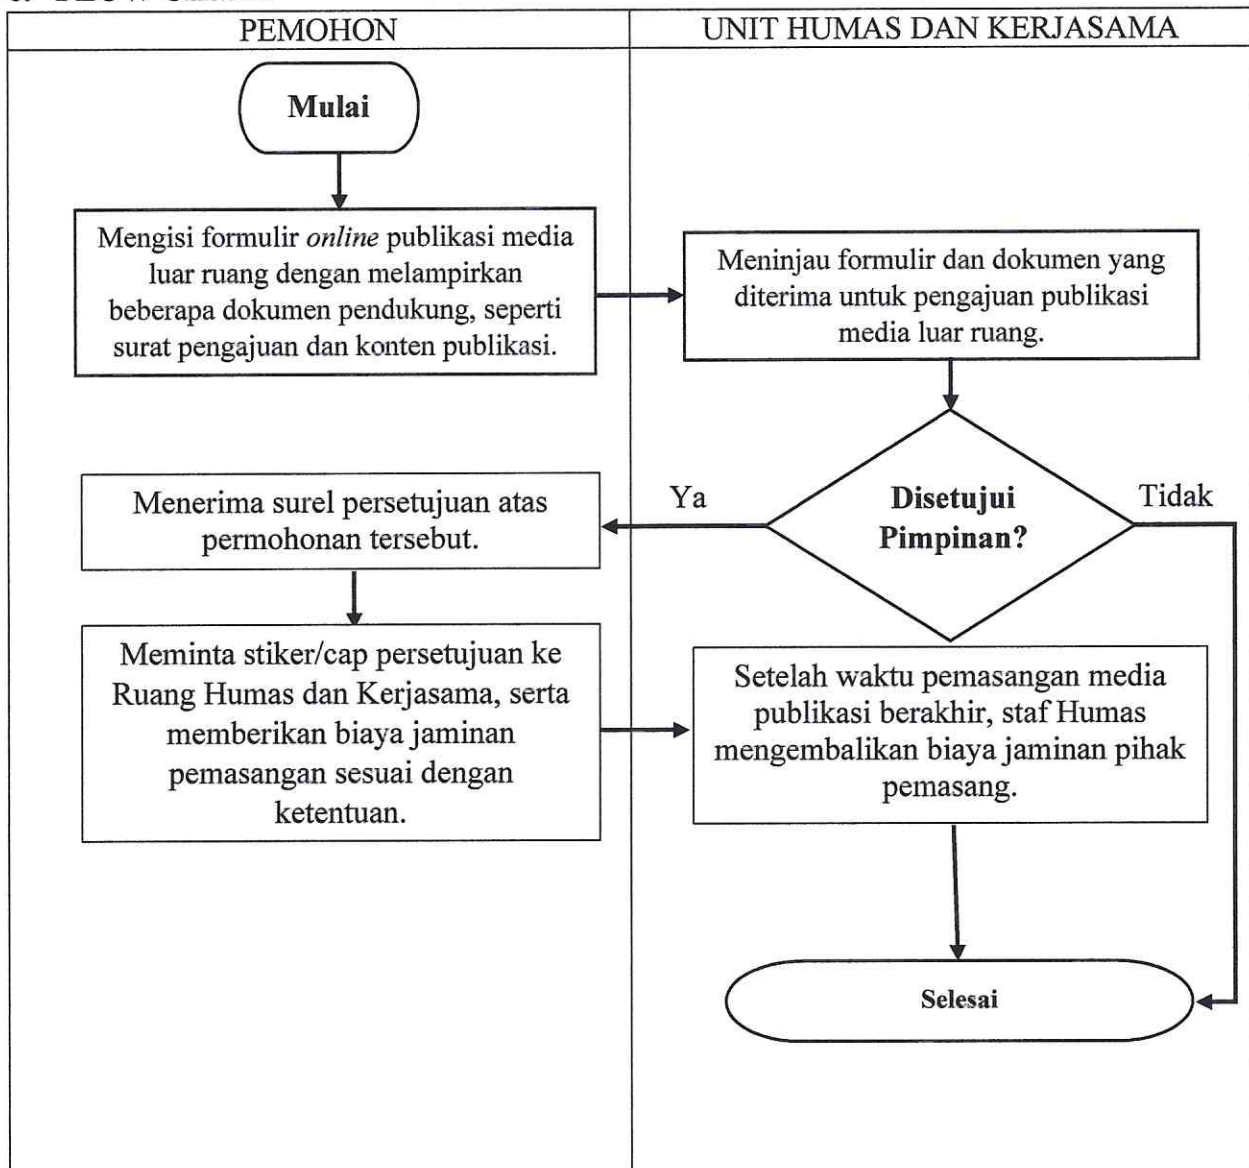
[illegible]

PEMOHON

UNIT HUMAS DAN KERJASAMA

Mulai

Mengisi formulir *online* publikasi media luar ruang dengan melampirkan beberapa dokumen pendukung, seperti surat pengajuan dan konten publikasi.

Meninjau formulir dan dokumen yang diterima untuk pengajuan publikasi media luar ruang.

Disetujui Pimpinan?

Ya

Tidak

Menerima surel persetujuan atas permohonan tersebut.

Meminta stiker/cap persetujuan ke Ruang Humas dan Kerjasama, serta memberikan biaya jaminan pemasangan sesuai dengan ketentuan.

Setelah waktu pemasangan media publikasi berakhir, staf Humas mengembalikan biaya jaminan pihak pemasang.

Selesai